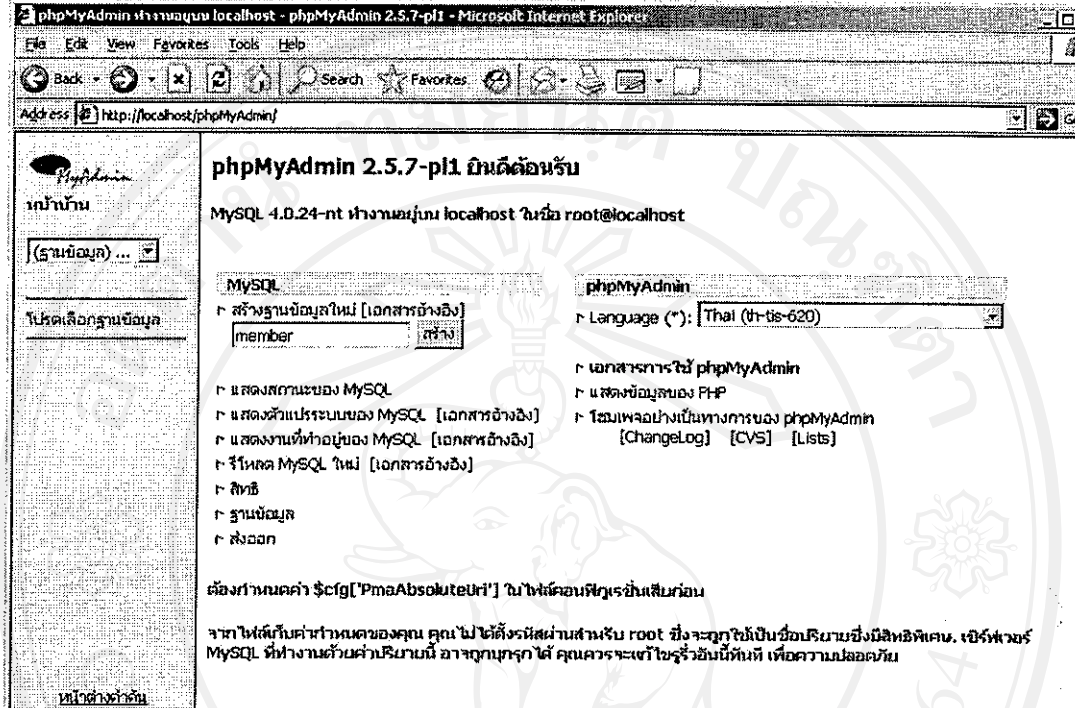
phpMyAdmin ทำงานอยู่บน localhost - phpMyAdmin 2.5.7-pl1 - Microsoft Internet Explorer

File Edit View Favorites Tools Help

Back Search Favorites

Address http://localhost/phpMyAdmin/

หน้าบ้าน

(ฐานข้อมูล) ...

โปรดเลือกฐานข้อมูล

หน้าต่างคำค้น

phpMyAdmin 2.5.7-pl1 ยินดีต้อนรับ

MySQL 4.0.24-nt ทำงานอยู่บน localhost ในชื่อ root@localhost

MySQL

สร้างฐานข้อมูลใหม่ [เอกสารอ้างอิง]

member สร้าง

แสดงสถานะของ MySQL

แสดงตัวแปรระบบของ MySQL [เอกสารอ้างอิง]

แสดงงานที่ทำอยู่ของ MySQL [เอกสารอ้างอิง]

รีโหลด MySQL ใหม่ [เอกสารอ้างอิง]

สิทธิ

ฐานข้อมูล

ส่งออก

phpMyAdmin

Language (*): Thai (th-tis-620)

เอกสารการใช้ phpMyAdmin

แสดงข้อมูลของ PHP

โฮมเพจอย่างเป็นทางการของ phpMyAdmin [ChangeLog] [CVS] [Lists]

ต้องกำหนดค่า $cfg['PmaAbsoluteUri'] ในไฟล์คอนฟิกูเรชั่นเสียก่อน

จากไฟล์เก็บค่ากำหนดของคุณ คุณไม่ได้ตั้งรหัสผ่านสำหรับ root ซึ่งจะถูกใช้เป็นชื่อปริยายซึ่งมีสิทธิพิเศษ, เซิร์ฟเวอร์ MySQL ที่ทำงานด้วยค่าปริยายนี้ อาจถูกบุกรุกได้ คุณควรจะแก้ไขรูรั่วอันนี้ทันที เพื่อความปลอดภัย